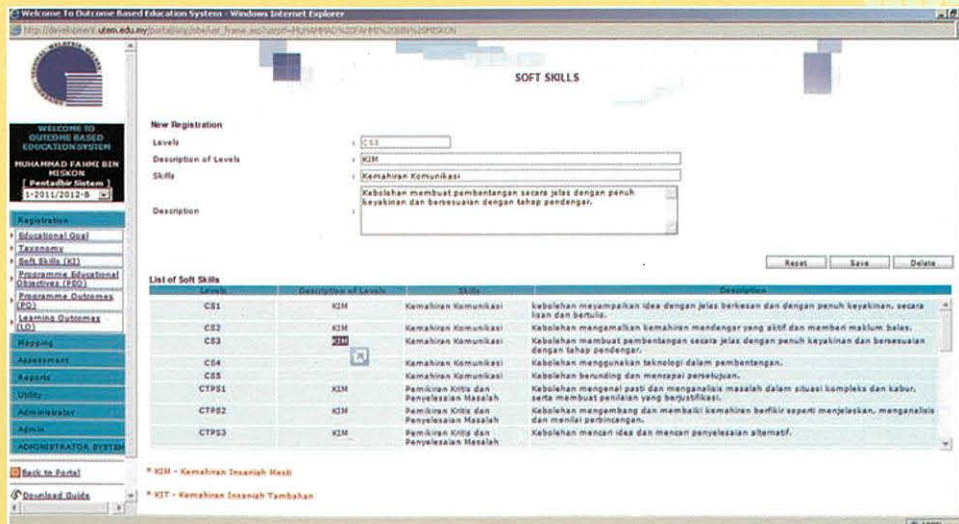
Welcome To Outcome Based Education System - Windows Internet Explorer

http://development.utem.edu.my/portal/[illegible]

WELCOME TO OUTCOME BASED EDUCATION SYSTEM

MUHAMMAD FAHMI BIN MISKON [ Pentadbir Sistem ]

1-2011/2012-B

Registration
Educational Goal
Taxonomy
Soft Skills (KI)
Programme Educational Objectives (PEO)
Programme Outcomes (PO)
Learning Outcomes (LO)
Mapping
Assessment
Reports
Utility
Administrator
Admin
ADMINISTRATOR SYSTEM

Back to Portal

Download Guide

SOFT SKILLS

New Registration

| | |
|---|---|
| Levels | : CS3 |
| Description of Levels | : KIM |
| Skills | : Kemahiran Komunikasi |
| Description | : Kebolehan membuat pembentangan secara jelas dengan penuh keyakinan dan bersesuaian dengan tahap pendengar. |

Reset Save Delete

List of Soft Skills

| Levels | Description of Levels | Skills | Description |
|---|---|---|---|
| CS1 | KIM | Kemahiran Komunikasi | Kebolehan menyampaikan idea dengan jelas berkesan dan dengan penuh keyakinan, secara lisan dan bertulis. |
| CS2 | KIM | Kemahiran Komunikasi | Kebolehan mengamalkan kemahiran mendengar yang aktif dan memberi maklum balas. |
| CS3 | KIM | Kemahiran Komunikasi | Kebolehan membuat pembentangan secara jelas dengan penuh keyakinan dan bersesuaian dengan tahap pendengar. |
| CS4 | | Kemahiran Komunikasi | Kebolehan menggunakan teknologi dalam pembentangan. |
| CS5 | | Kemahiran Komunikasi | Kebolehan berunding dan mencapai persetujuan. |
| CTPS1 | KIM | Pemikiran Kritis dan Penyelesaian Masalah | Kebolehan mengenal pasti dan menganalisis masalah dalam situasi kompleks dan kabur, serta membuat penilaian yang berjustifikasi. |
| CTPS2 | KIM | Pemikiran Kritis dan Penyelesaian Masalah | Kebolehan mengembang dan membaiki kemahiran berfikir seperti menjelaskan, menganalisis dan menilai perbincangan. |
| CTPS3 | KIM | Pemikiran Kritis dan Penyelesaian Masalah | Kebolehan mencari idea dan mencari penyelesaian alternatif. |

* KIM - Kemahiran Insaniah Mesti

* KIT - Kemahiran Insaniah Tambahan